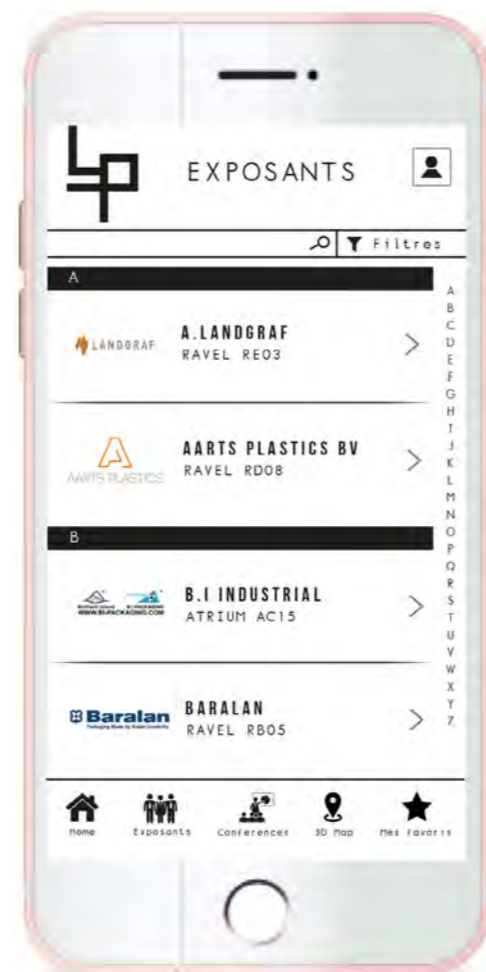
EXPOSANTS

Filtres

A

LANDGRAF
A.LANDGRAF
RAVEL RE03

AARTS PLASTICS
AARTS PLASTICS BV
RAVEL RD08

B

WWW.BI-PACKAGING.COM
B.I INDUSTRIAL
ATRIUM AC15

Baralan
BARALAN
RAVEL RB05

A B C D E F G H I J K L M N O P Q R S T U V W X Y Z

Home Exposants Conferences 3D Map Mes Favoris